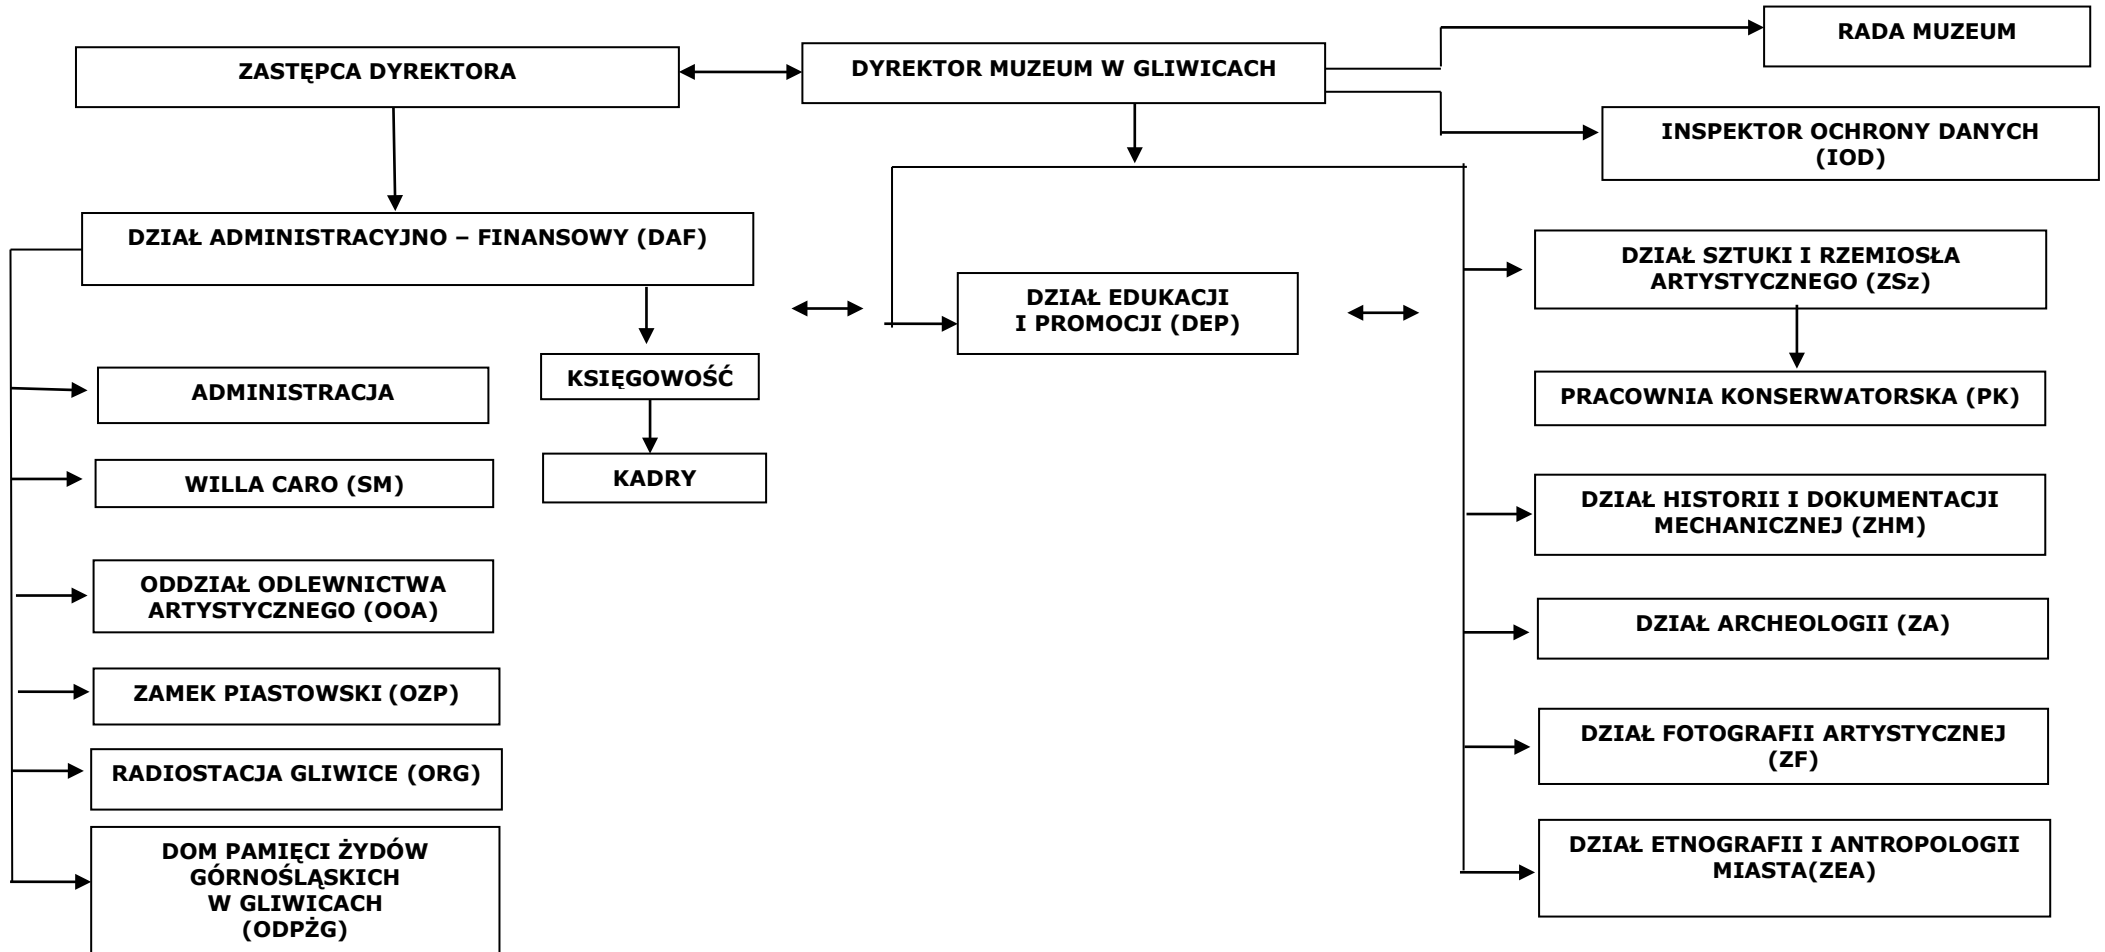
RADA MUZEUM

ZASTĘPCA DYREKTORA

DYREKTOR MUZEUM W GLIWICACH

INSPEKTOR OCHRONY DANYCH (IOD)

DZIAŁ ADMINISTRACYJNO – FINANSOWY (DAF)

DZIAŁ SZTUKI I RZEMIOSŁA ARTYSTYCZNEGO (ZSz)

DZIAŁ EDUKACJI I PROMOCJI (DEP)

ADMINISTRACJA

KSIĘGOWOŚĆ

PRACOWNIA KONSERWATORSKA (PK)

WILLA CARO (SM)

KADRY

DZIAŁ HISTORII I DOKUMENTACJI MECHANICZNEJ (ZHM)

ODDZIAŁ ODLEWNICTWA ARTYSTYCZNEGO (OOA)

DZIAŁ ARCHEOLOGII (ZA)

ZAMEK PIASTOWSKI (OZP)

DZIAŁ FOTOGRAFII ARTYSTYCZNEJ (ZF)

RADIOSTACJA GLIWICE (ORG)

DOM PAMIĘCI ŻYDÓW GÓRNOŚLĄSKICH W GLIWICACH (ODPŻG)

DZIAŁ ETNOGRAFII I ANTROPOLOGII MIASTA(ZEA)